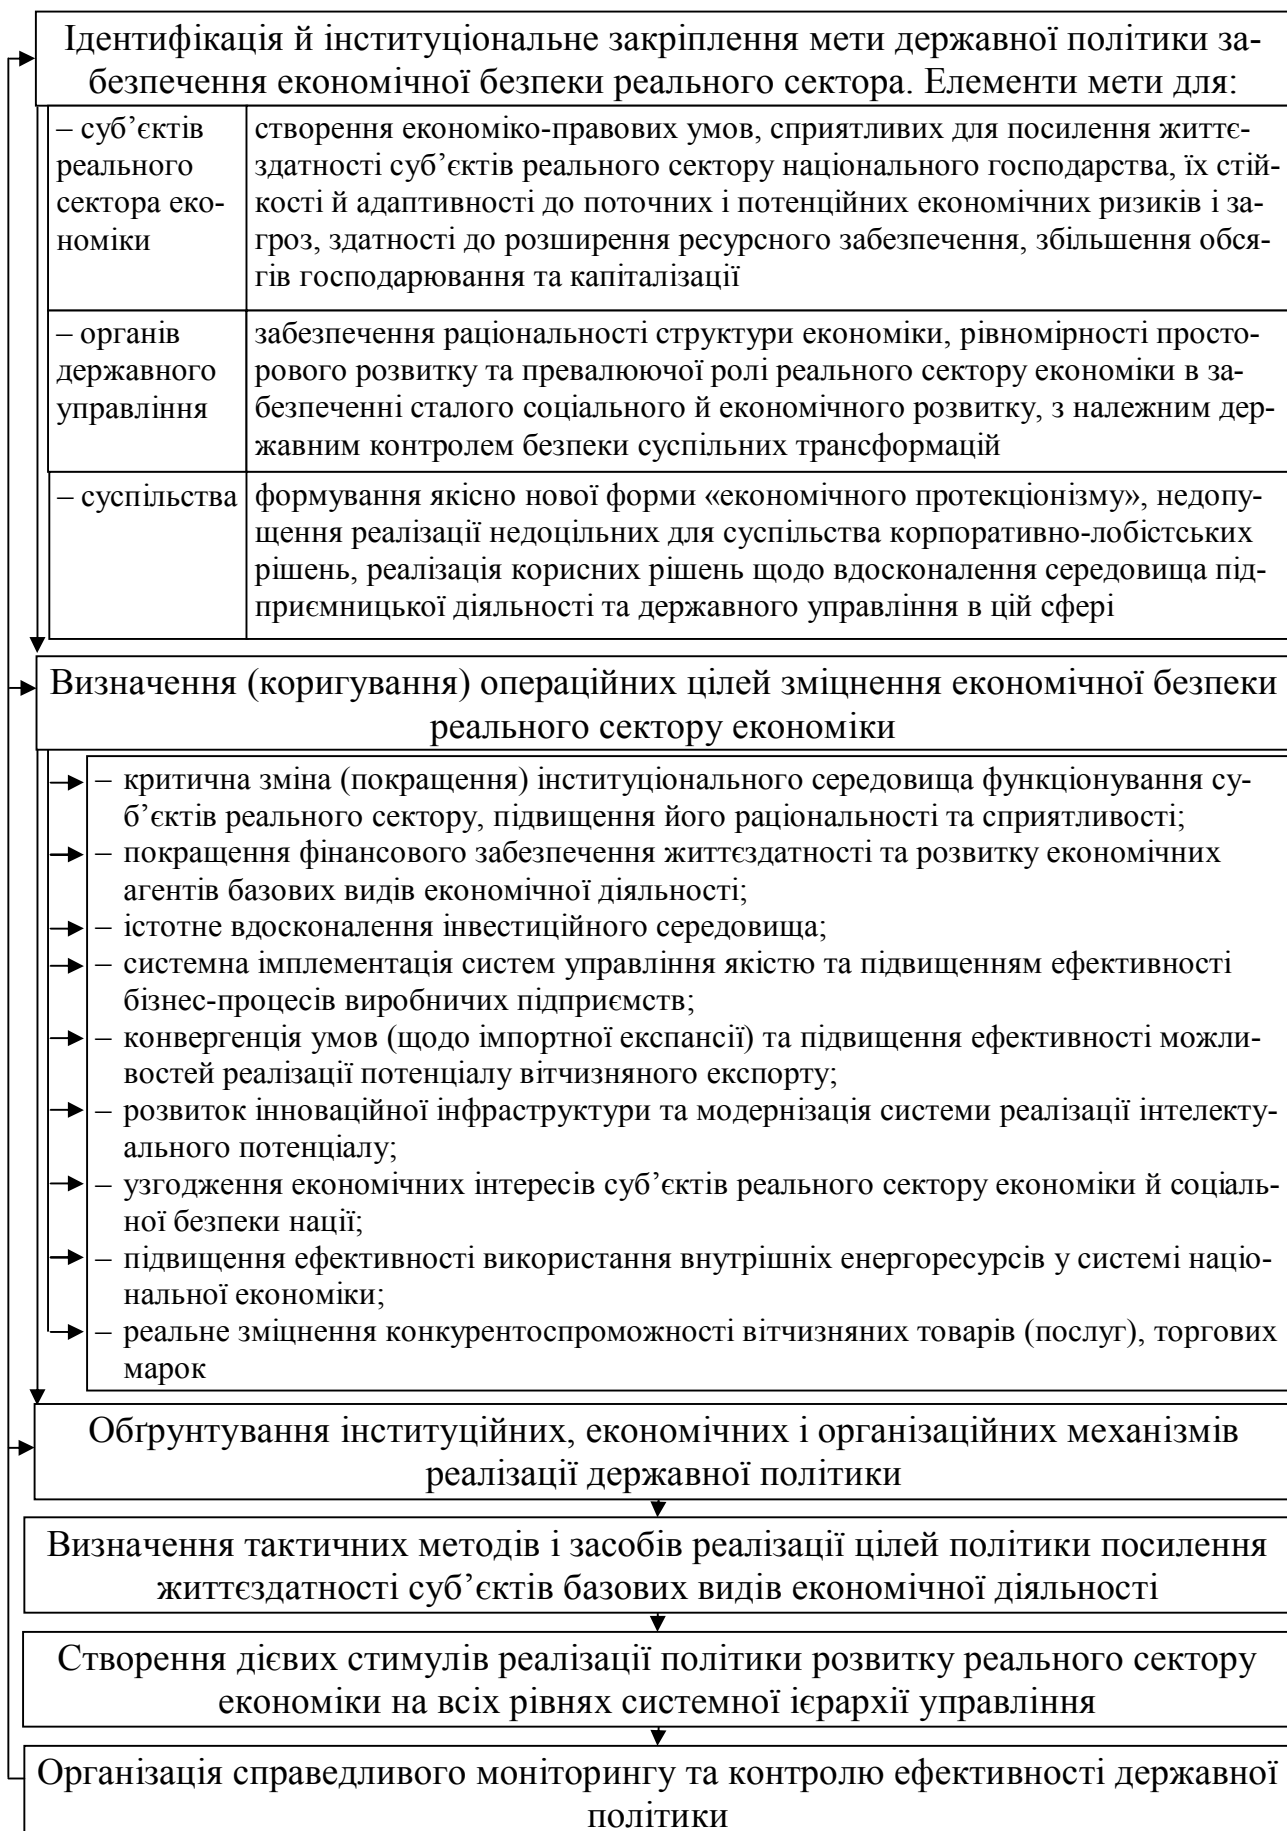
Ідентифікація й інституціональне закріплення мети державної політики забезпечення економічної безпеки реального сектора. Елементи мети для:

| | |
|---|---|
| – суб’єктів реального сектора економіки | створення економіко-правових умов, сприятливих для посилення життєздатності суб’єктів реального сектору національного господарства, їх стійкості й адаптивності до поточних і потенційних економічних ризиків і загроз, здатності до розширення ресурсного забезпечення, збільшення обсягів господарювання та капіталізації |
| – органів державного управління | забезпечення раціональності структури економіки, рівномірності просторового розвитку та превалюючої ролі реального сектору економіки в забезпеченні сталого соціального й економічного розвитку, з належним державним контролем безпеки суспільних трансформацій |
| – суспільства | формування якісно нової форми «економічного протекціонізму», недопущення реалізації недоцільних для суспільства корпоративно-лобістських рішень, реалізація корисних рішень щодо вдосконалення середовища підприємницької діяльності та державного управління в цій сфері |

Визначення (коригування) операційних цілей зміцнення економічної безпеки реального сектору економіки

– критична зміна (покращення) інституціонального середовища функціонування суб’єктів реального сектору, підвищення його раціональності та сприятливості;
– покращення фінансового забезпечення життєздатності та розвитку економічних агентів базових видів економічної діяльності;
– істотне вдосконалення інвестиційного середовища;
– системна імплементація систем управління якістю та підвищенням ефективності бізнес-процесів виробничих підприємств;
– конвергенція умов (щодо імпортної експансії) та підвищення ефективності можливостей реалізації потенціалу вітчизняного експорту;
– розвиток інноваційної інфраструктури та модернізація системи реалізації інтелектуального потенціалу;
– узгодження економічних інтересів суб’єктів реального сектору економіки й соціальної безпеки нації;
– підвищення ефективності використання внутрішніх енергоресурсів у системі національної економіки;
– реальне зміцнення конкурентоспроможності вітчизняних товарів (послуг), торгових марок

Обґрунтування інституційних, економічних і організаційних механізмів реалізації державної політики

Визначення тактичних методів і засобів реалізації цілей політики посилення життєздатності суб’єктів базових видів економічної діяльності

Створення дієвих стимулів реалізації політики розвитку реального сектору економіки на всіх рівнях системної ієрархії управління

Організація справедливого моніторингу та контролю ефективності державної політики